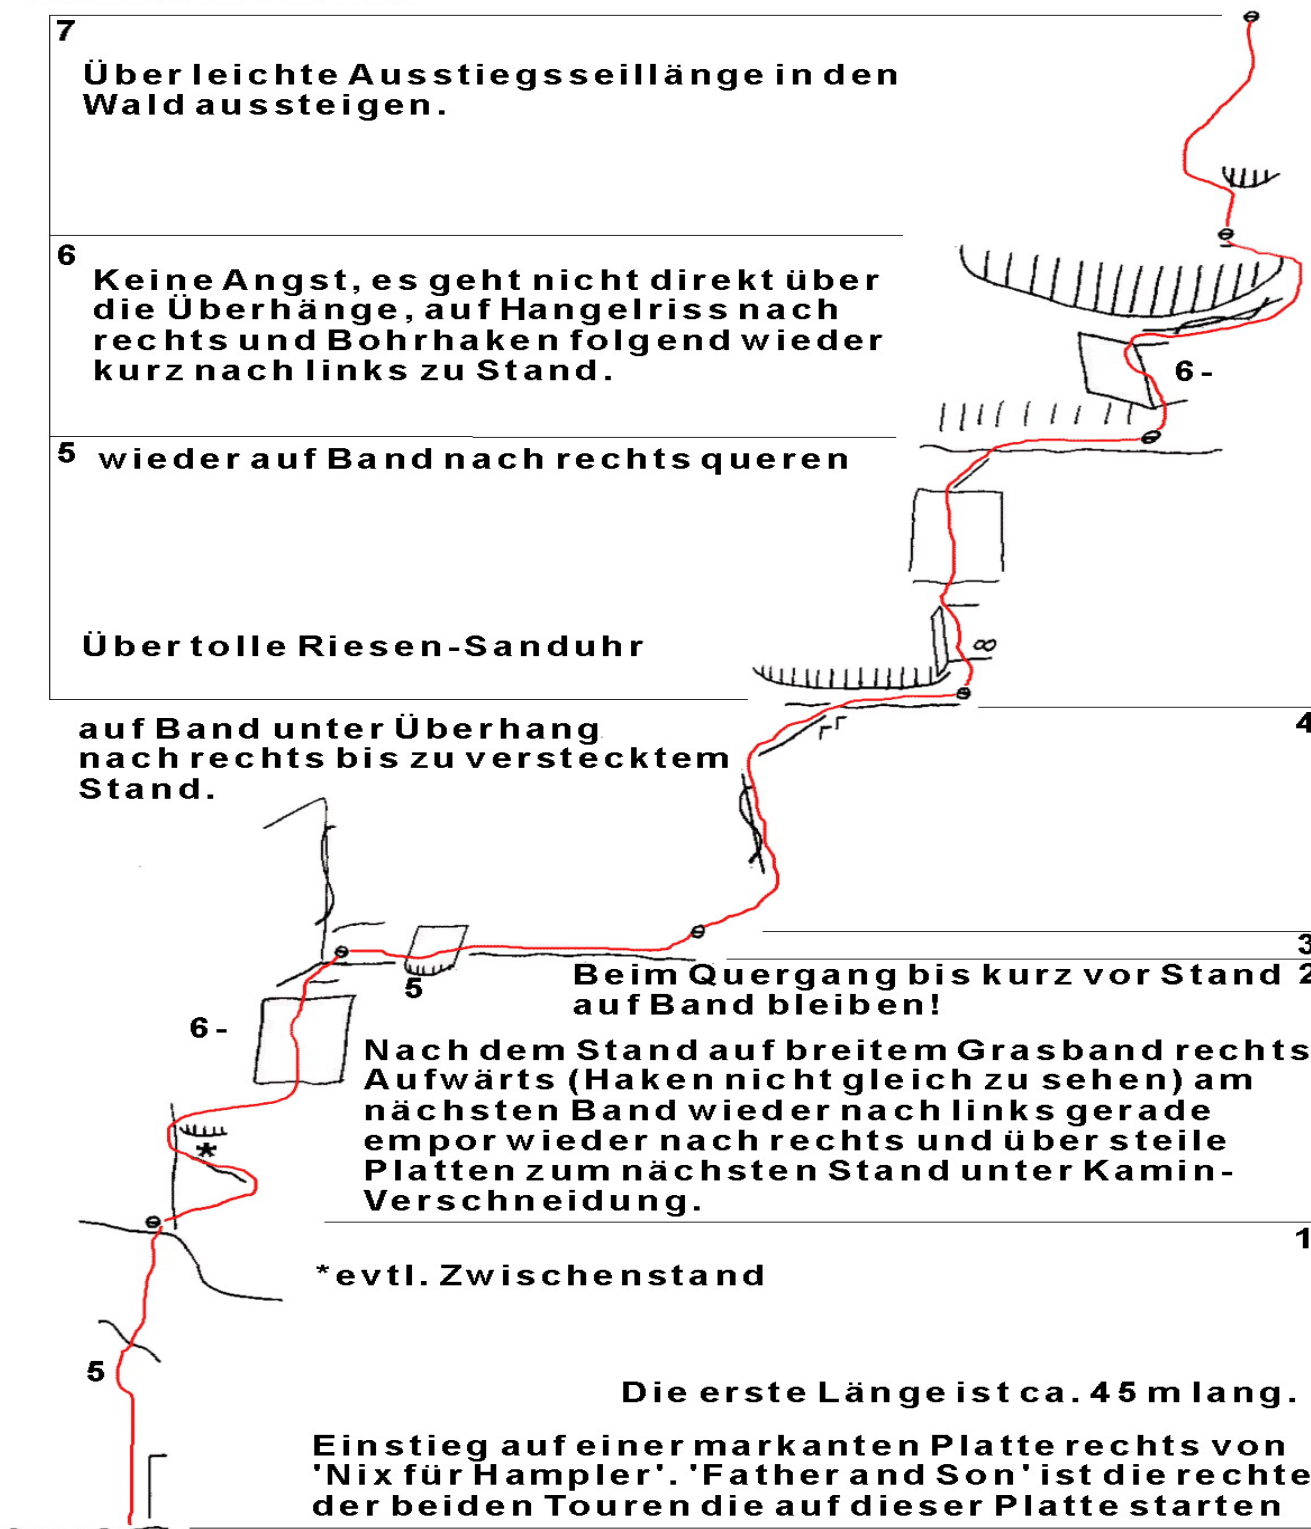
7
Über leichte Ausstiegsseillänge in den Wald aussteigen.

6
Keine Angst, es geht nicht direkt über die Überhänge, auf Hangelriss nach rechts und Bohrhaken folgend wieder kurz nach links zu Stand.

6-

5 wieder auf Band nach rechts queren

Über tolle Riesen-Sanduhr

auf Band unter Überhang nach rechts bis zu verstecktem Stand.

4

3

5

Beim Quergang bis kurz vor Stand 2 auf Band bleiben!

6-

Nach dem Stand auf breitem Grasband rechts Aufwärts (Haken nicht gleich zu sehen) am nächsten Band wieder nach links gerade empor wieder nach rechts und über steile Platten zum nächsten Stand unter Kamin-Verschneidung.

*

1

*evtl. Zwischenstand

5

Die erste Länge ist ca. 45 m lang.

Einstieg auf einer markanten Platte rechts von 'Nix für Hampler'. 'Father and Son' ist die rechte der beiden Touren die auf dieser Platte starten